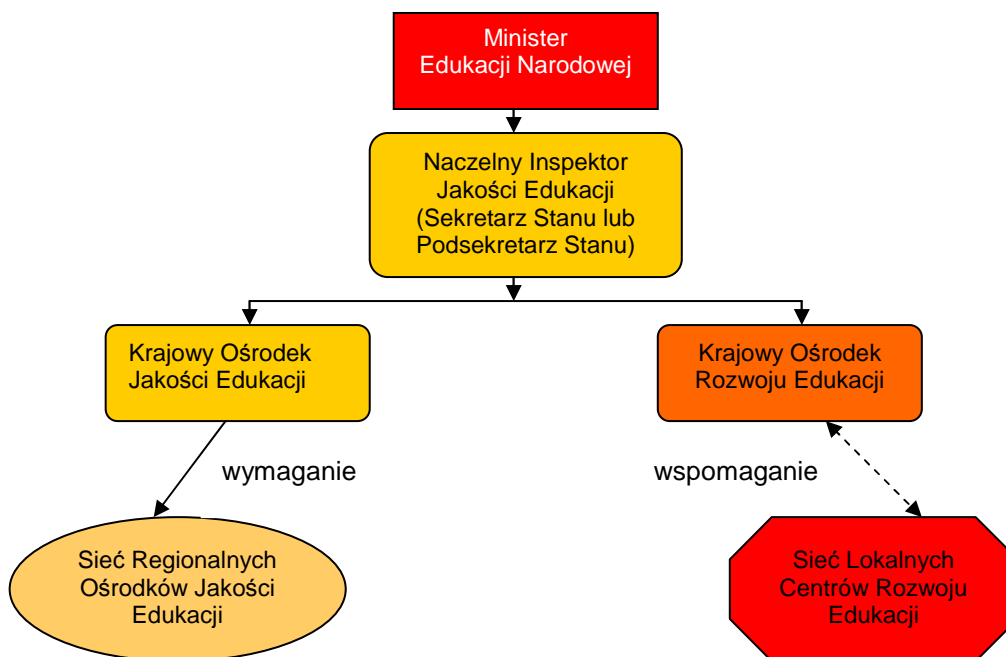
Minister
Edukacji Narodowej

Naczelny Inspektor
Jakości Edukacji
(Sekretarz Stanu lub
Podsekretarz Stanu)

Krajowy Ośrodek
Jakości Edukacji

Krajowy Ośrodek
Rozwoju Edukacji

wymaganie

wspomaganie

Sieć Regionalnych
Ośrodków Jakości
Edukacji

Sieć Lokalnych
Centrów Rozwoju
Edukacji